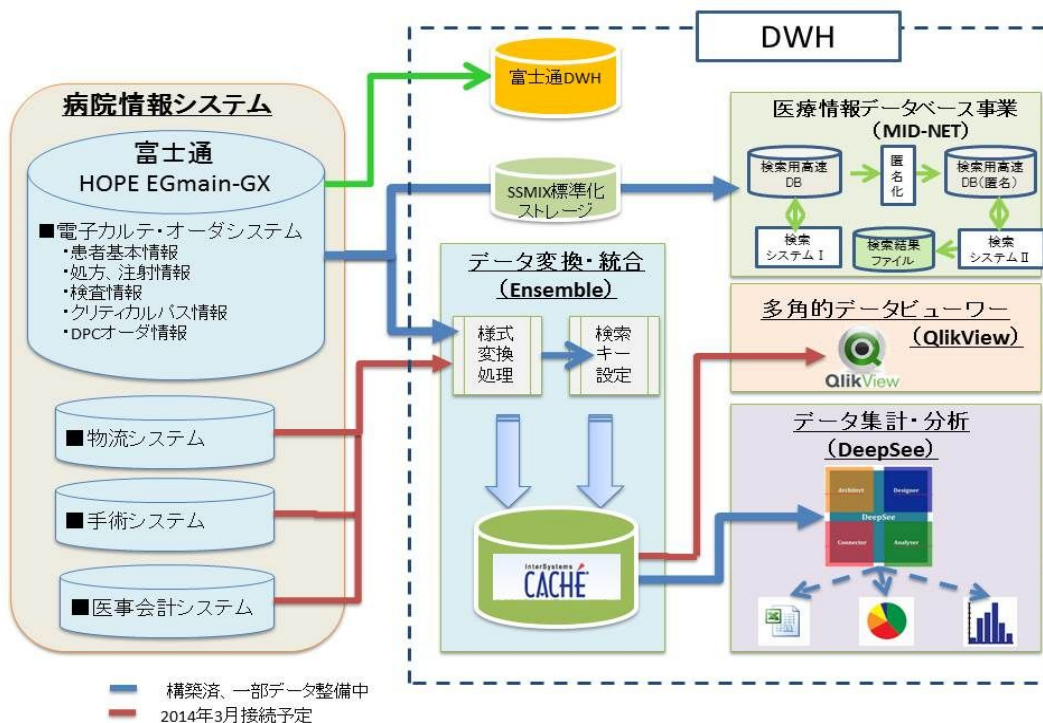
DWH

病院情報システム

富士通
HOPE EGmain-GX

■電子カルテ・オーダシステム
・患者基本情報
・処方、注射情報
・検査情報
・クリティカルパス情報
・DPCオーダ情報

■物流システム

■手術システム

■医事会計システム

富士通DWH

SSMIX標準化ストレージ

医療情報データベース事業
（MID-NET）

検索用高速DB

匿名化

検索用高速DB(匿名)

検索システムⅠ

検索結果ファイル

検索システムⅡ

データ変換・統合
（Ensemble）

様式変換処理

検索キー設定

InterSystems CACHÉ

多角的データビューワー
（QlikView）

QlikView

データ集計・分析
（DeepSee）

Architect

Designer

DeepSee

Connector

Analyzer

構築済、一部データ整備中

2014年3月接続予定